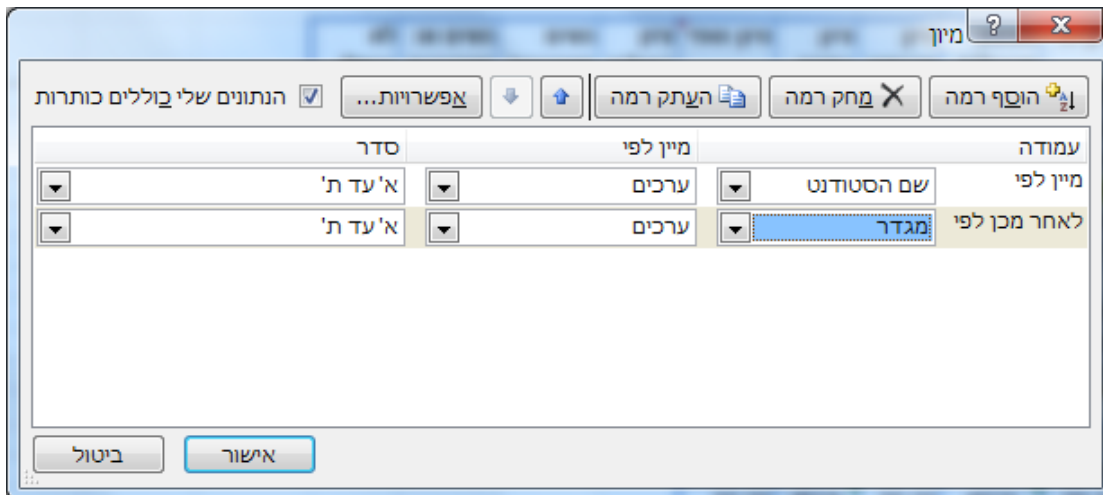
מיין
?
X
הוסף רמה
מחק רמה
העתק רמה
אפשרויות...
הנתונים שלי כוללים כותרות

| עמודה | | מיין לפי | סדר |
|---|---|---|---|
| מיין לפי | שם הסטודנט | ערכים | א' עד ת' |
| לאחר מכן לפי | מגדר | ערכים | א' עד ת' |

אישור
ביטול